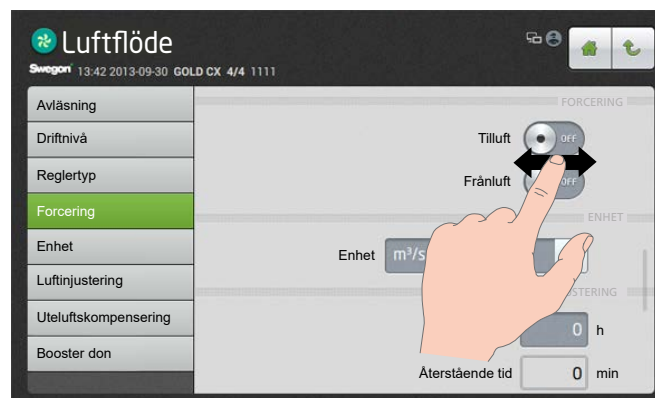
Luftflöde

Swegon 13:42 2013-09-30 GOLD CX 4/4 1111

Avläsning
Driftnivå
Reglertyp
Forcering
Enhet
Luftinjustering
Uteluftskompensering
Booster don

FORCERING
Tilluft OFF
Frånluft OFF

ENHET
Enhet m³/s

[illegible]STERING
0 h
Återstående tid 0 min